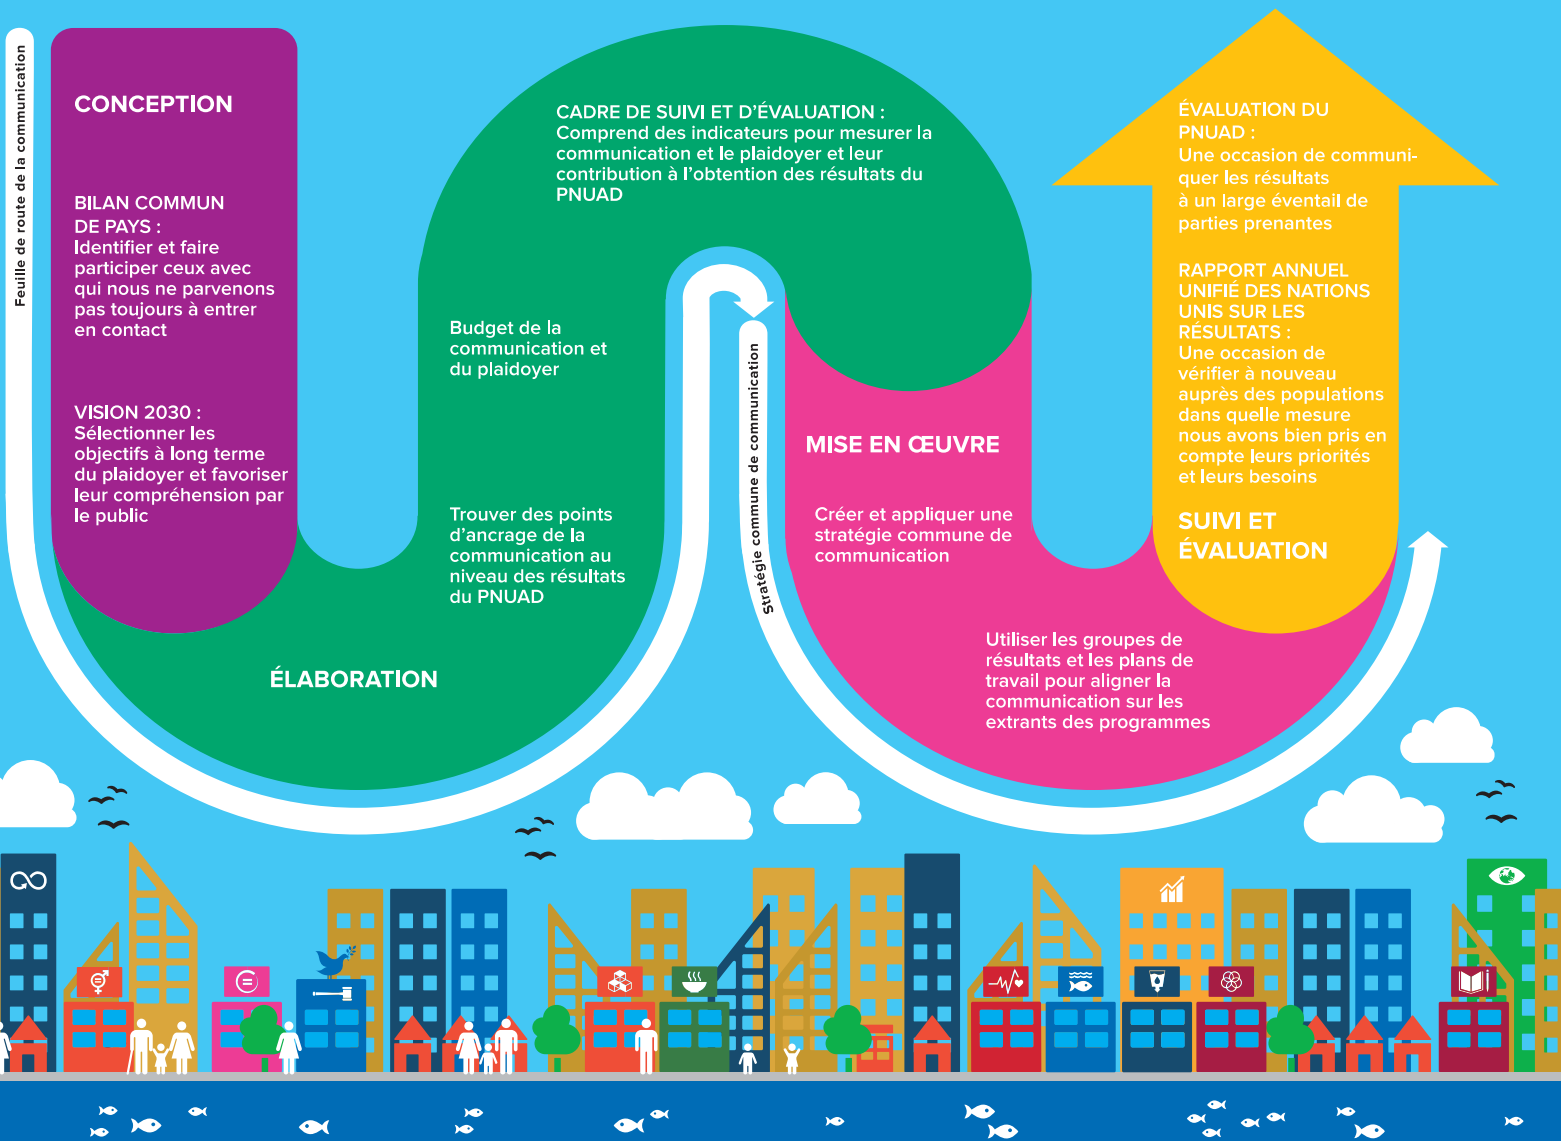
Feuille de route de la communication

CONCEPTION

BILAN COMMUN DE PAYS : Identifier et faire participer ceux avec qui nous ne parvenons pas toujours à entrer en contact

VISION 2030 : Sélectionner les objectifs à long terme du plaidoyer et favoriser leur compréhension par le public

CADRE DE SUIVI ET D'ÉVALUATION : Comprend des indicateurs pour mesurer la communication et le plaidoyer et leur contribution à l'obtention des résultats du PNUAD

Budget de la communication et du plaidoyer

Trouver des points d'ancrage de la communication au niveau des résultats du PNUAD

ÉLABORATION

Stratégie commune de communication

MISE EN ŒUVRE

Créer et appliquer une stratégie commune de communication

Utiliser les groupes de résultats et les plans de travail pour aligner la communication sur les extrants des programmes

ÉVALUATION DU PNUAD : Une occasion de communiquer les résultats à un large éventail de parties prenantes

RAPPORT ANNUEL UNIFIÉ DES NATIONS UNIS SUR LES RÉSULTATS : Une occasion de vérifier à nouveau auprès des populations dans quelle mesure nous avons bien pris en compte leurs priorités et leurs besoins

SUIVI ET ÉVALUATION